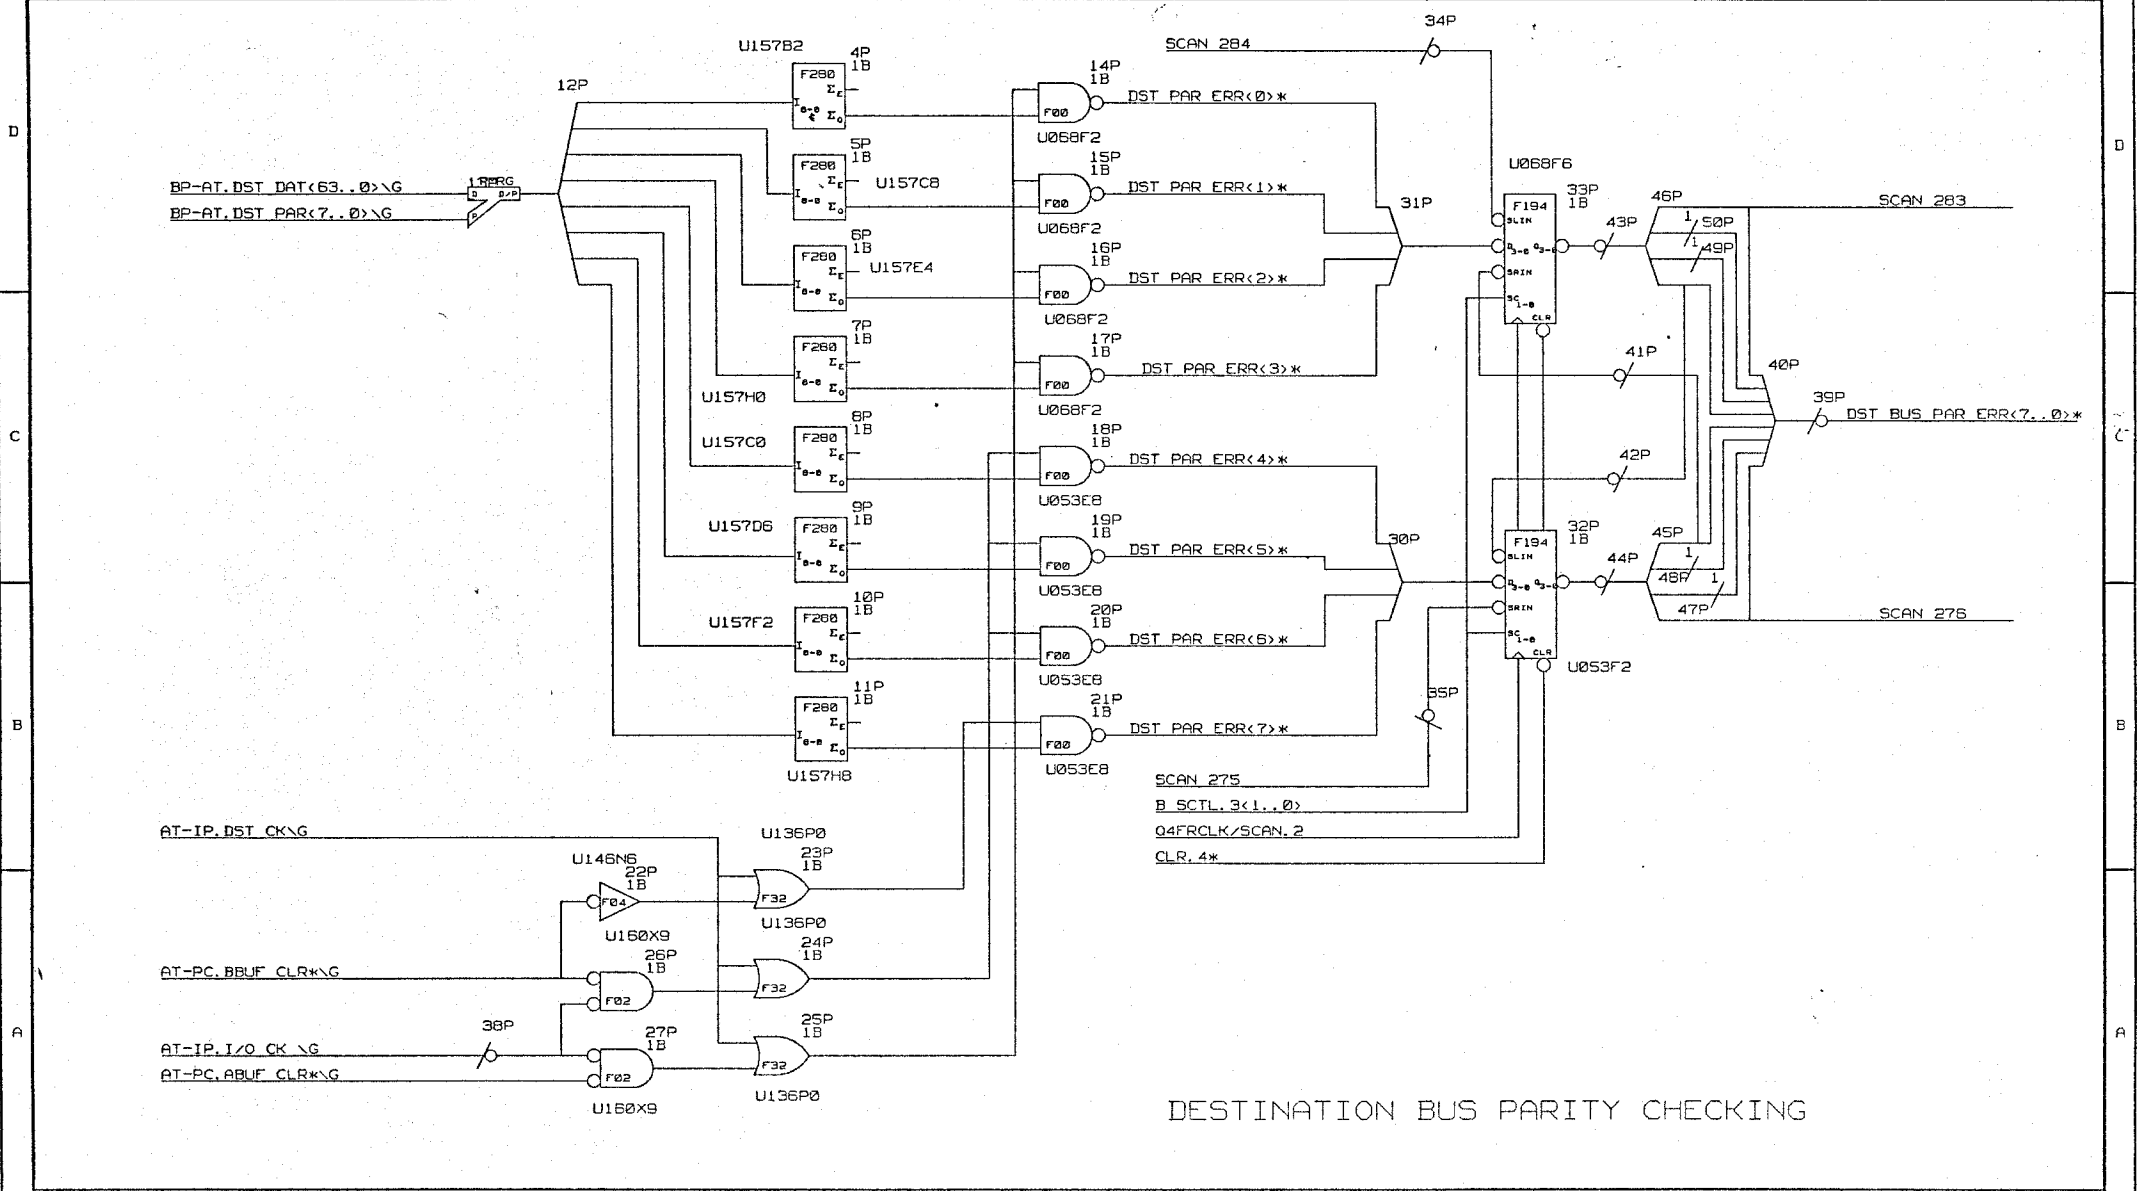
D
C
B
A
D
C
B
A

U157B2
4P
1B
F280
$\Sigma_E$
$\Sigma_O$
12P
14P
1B
F00
DST PAR ERR<0>*
U068F2
SCAN 284
34P

BP-AT.DST DAT<63..0>\G
BP-AT.DST PAR<7..0>\G
1RPRG
D
D/P
P

5P
1B
F280
U157C8
15P
1B
F00
DST PAR ERR<1>*
U068F2
U068F6
F194
33P
1B
31P
43P
46P
50P
49P
SCAN 283

6P
1B
F280
U157E4
16P
1B
F00
DST PAR ERR<2>*
U068F2

7P
1B
F280
U157H0
17P
1B
F00
DST PAR ERR<3>*
U068F2
41P
40P
39P
DST BUS PAR ERR<7..0>*

8P
1B
F280
U157C0
18P
1B
F00
DST PAR ERR<4>*
U053E8
42P

9P
1B
F280
U157D6
19P
1B
F00
DST PAR ERR<5>*
U053E8
30P
F194
32P
1B
44P
45P
48P
47P
SCAN 276

10P
1B
F280
U157F2
20P
1B
F00
DST PAR ERR<6>*
U053E8
U053F2

11P
1B
F280
U157H8
21P
1B
F00
DST PAR ERR<7>*
U053E8
35P

SCAN 275
B SCTL.3<1..0>
04FRCLK/SCAN.2
CLR.4*

AT-IP.DST CK\G
U136P0
U146N6
22P
1B
F04
23P
1B
F32
U136P0
U160X9
24P
1B
F32
AT-PC.BBUF CLR*\G
26P
1B
F02
38P
27P
1B
25P
1B
AT-IP.I/O CK \G
AT-PC.ABUF CLR*\G
F02
F32
U160X9
U136P0

DESTINATION BUS PARITY CHECKING